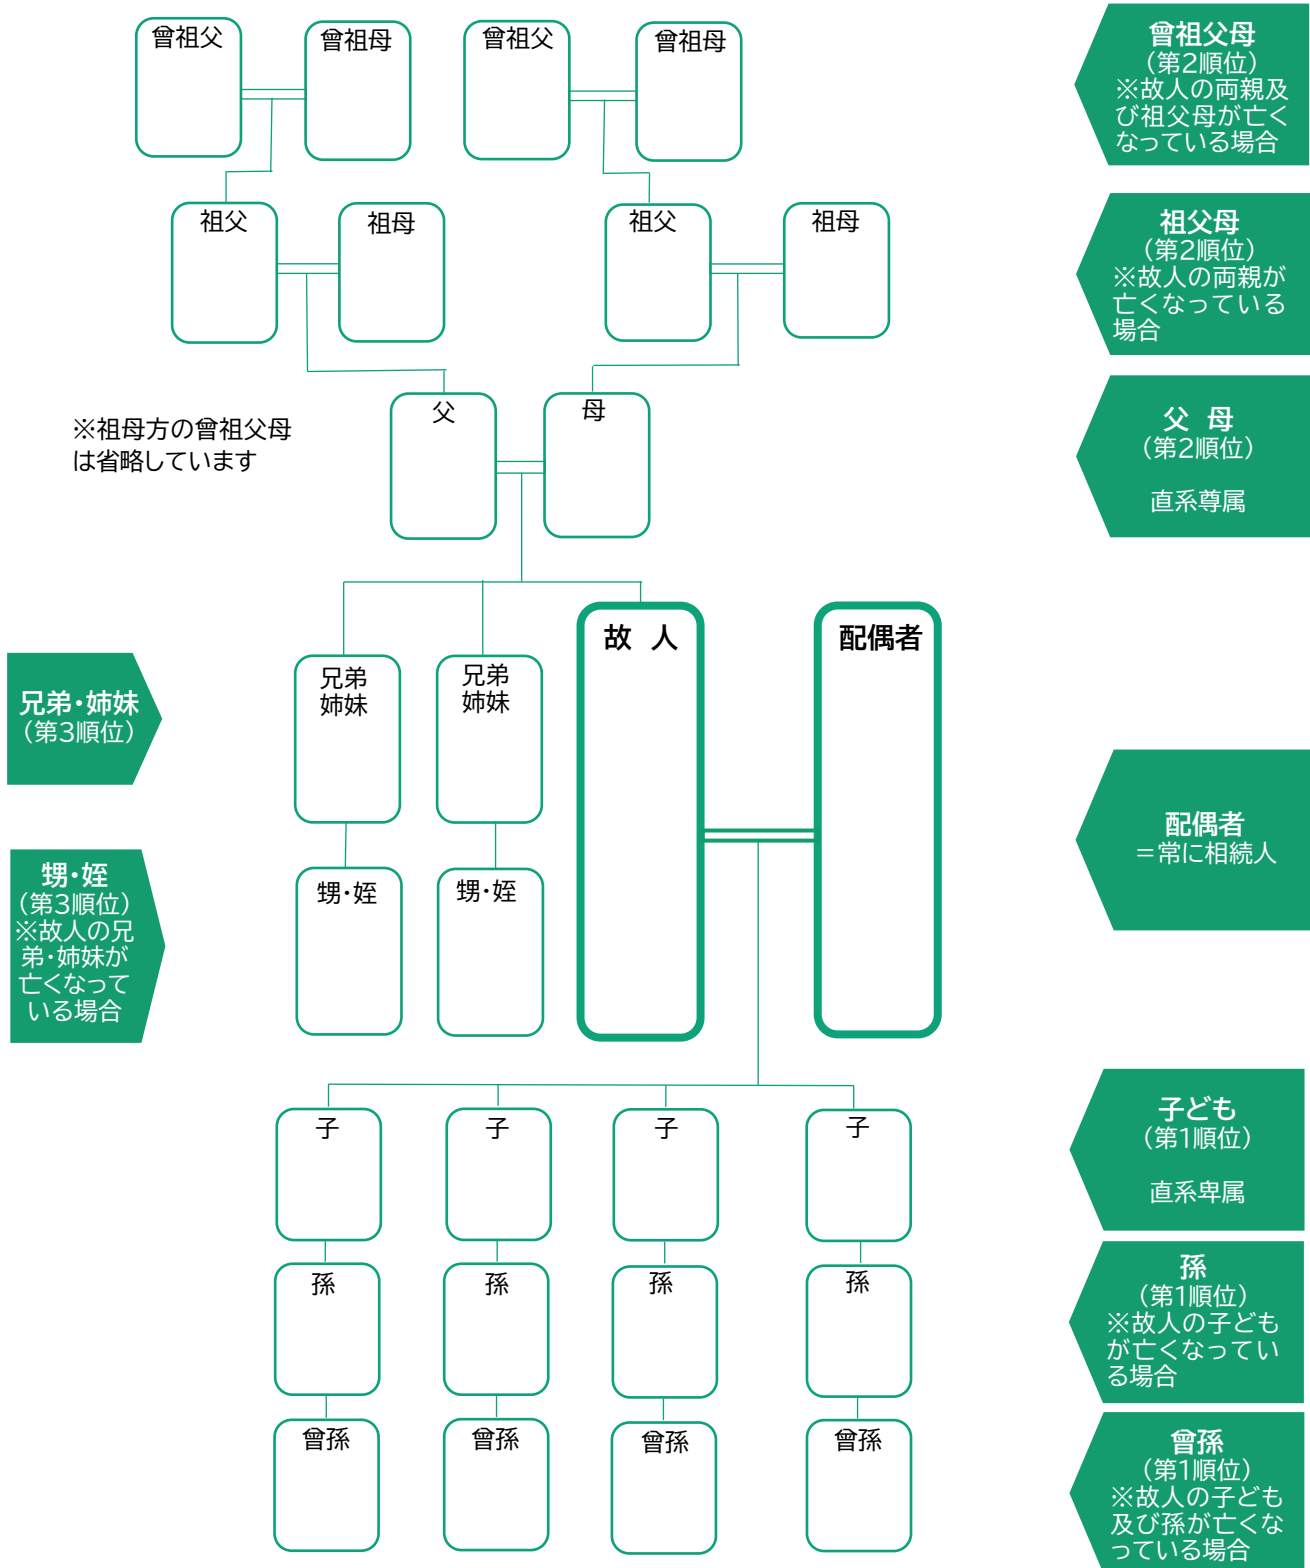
曾祖父
曾祖母
曾祖父
曾祖母

曾祖父母
（第2順位）
※故人の両親及び祖父母が亡くなっている場合

祖父
祖母
祖父
祖母

祖父母
（第2順位）
※故人の両親が亡くなっている場合

※祖母方の曾祖父母は省略しています

父
母

父 母
（第2順位）
直系尊属

兄弟・姉妹
（第3順位）

兄弟姉妹
兄弟姉妹
故 人
配偶者

甥・姪
（第3順位）
※故人の兄弟・姉妹が亡くなっている場合

甥・姪
甥・姪

配偶者
＝常に相続人

子
子
子
子

子ども
（第1順位）
直系卑属

孫
孫
孫
孫

孫
（第1順位）
※故人の子どもが亡くなっている場合

曾孫
曾孫
曾孫
曾孫

曾孫
（第1順位）
※故人の子ども及び孫が亡くなっている場合